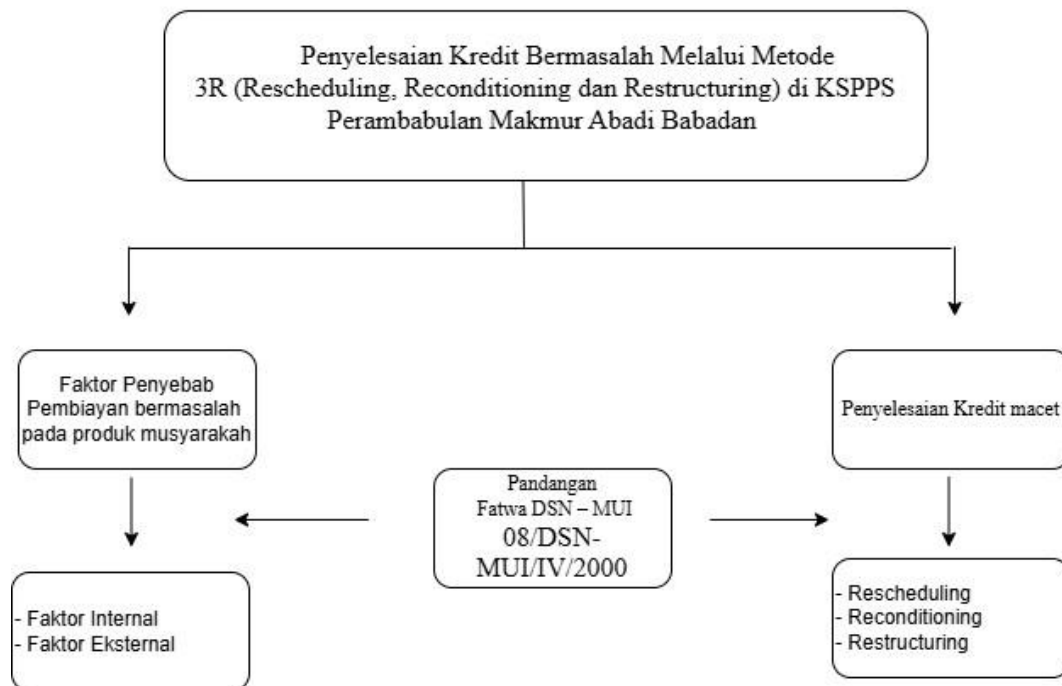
Penyelesaian Kredit Bermasalah Melalui Metode 3R (Rescheduling, Reconditioning dan Restructuring) di KSPPS Perambabulan Makmur Abadi Babadan

Faktor Penyebab Pembiayan bermasalah pada produk musyarakah

Penyelesaian Kredit macet

Pandangan Fatwa DSN – MUI 08/DSN-MUI/IV/2000

- Faktor Internal
- Faktor Eksternal

- Rescheduling
- Reconditioning
- Restructuring